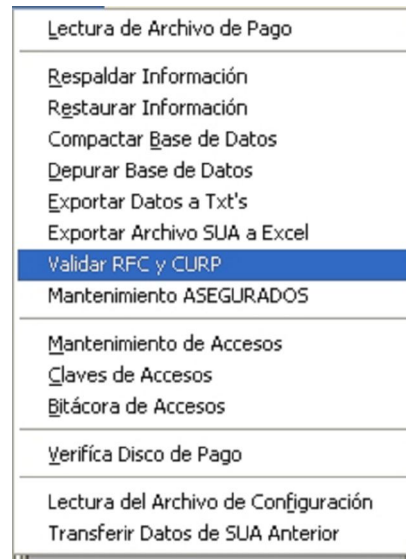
Lectura de Archivo de Pago

Respaldar Información
Restaurar Información
Compactar Base de Datos
Depurar Base de Datos
Exportar Datos a Txt's
Exportar Archivo SUA a Excel
Validar RFC y CURP
Mantenimiento ASEGURADOS

Mantenimiento de Accesos
Claves de Accesos
Bitácora de Accesos

Verifíca Disco de Pago

Lectura del Archivo de Configuración
Transferir Datos de SUA Anterior